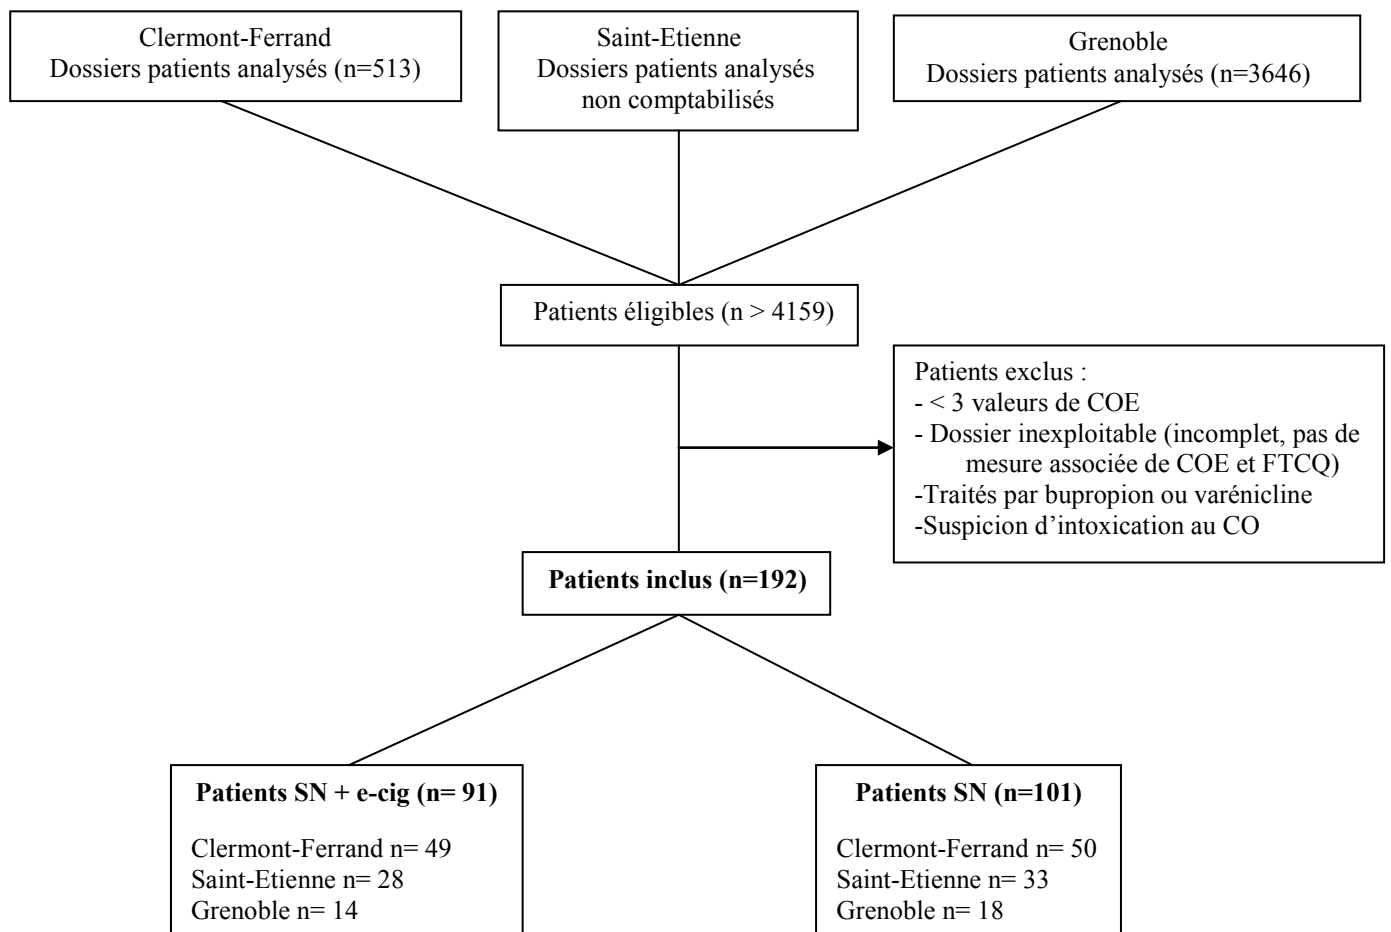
Clermont-Ferrand
Dossiers patients analysés (n=513)

Saint-Etienne
Dossiers patients analysés non comptabilisés

Grenoble
Dossiers patients analysés (n=3646)

Patients éligibles (n > 4159)

Patients exclus :
- < 3 valeurs de COE
- Dossier inexploitable (incomplet, pas de mesure associée de COE et FTCQ)
-Traités par bupropion ou varénicline
-Suspicion d'intoxication au CO

**Patients inclus (n=192)**

**Patients SN + e-cig (n= 91)**

Clermont-Ferrand n= 49
Saint-Etienne n= 28
Grenoble n= 14

**Patients SN (n=101)**

Clermont-Ferrand n= 50
Saint-Etienne n= 33
Grenoble n= 18